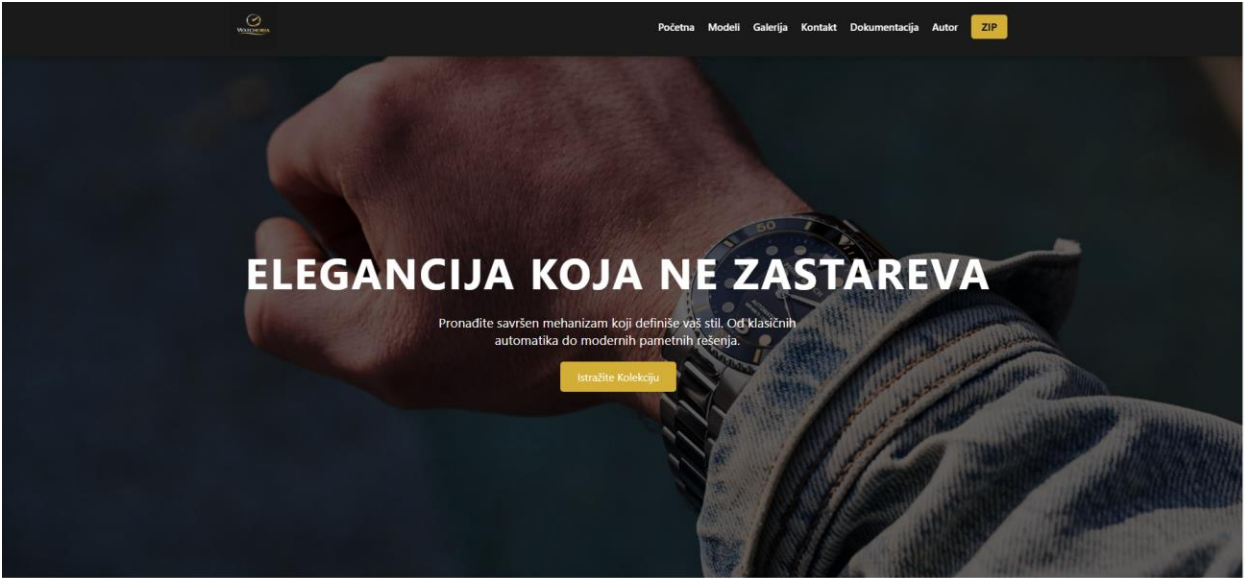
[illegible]

Početna Modeli Galerija Kontakt Dokumentacija Autor ZIP

ELEGANCIJA KOJA NE ZASTAREVA

Pronađite savršen mehanizam koji definiše vaš stil. Od klasičnih automatika do modernih pametnih rešenja.

Istražite Kolekciju